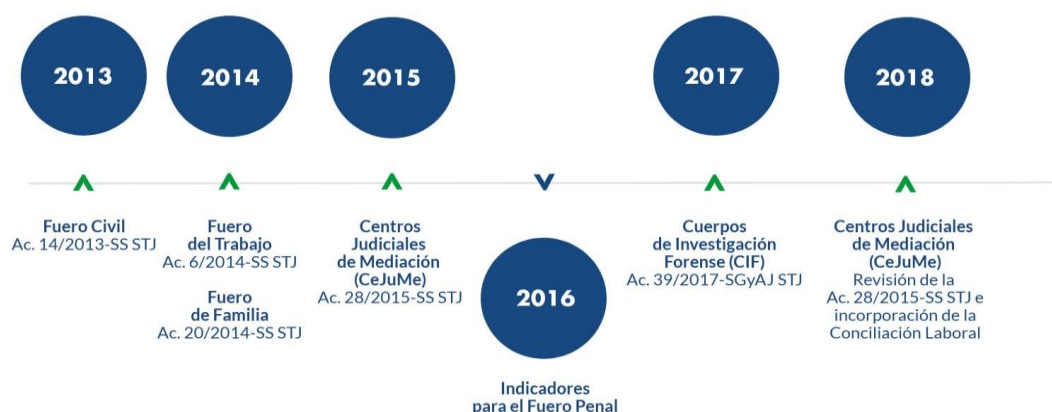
2013

2014

2015

2017

2018

Fuero Civil
Ac. 14/2013-SS STJ

Fuero del Trabajo
Ac. 6/2014-SS STJ

Fuero de Familia
Ac. 20/2014-SS STJ

Centros Judiciales de Mediación (CeJuMe)
Ac. 28/2015-SS STJ

2016

Indicadores para el Fuero Penal

Cuerpos de Investigación Forense (CIF)
Ac. 39/2017-SGyAJ STJ

Centros Judiciales de Mediación (CeJuMe)
Revisión de la Ac. 28/2015-SS STJ e incorporación de la Conciliación Laboral